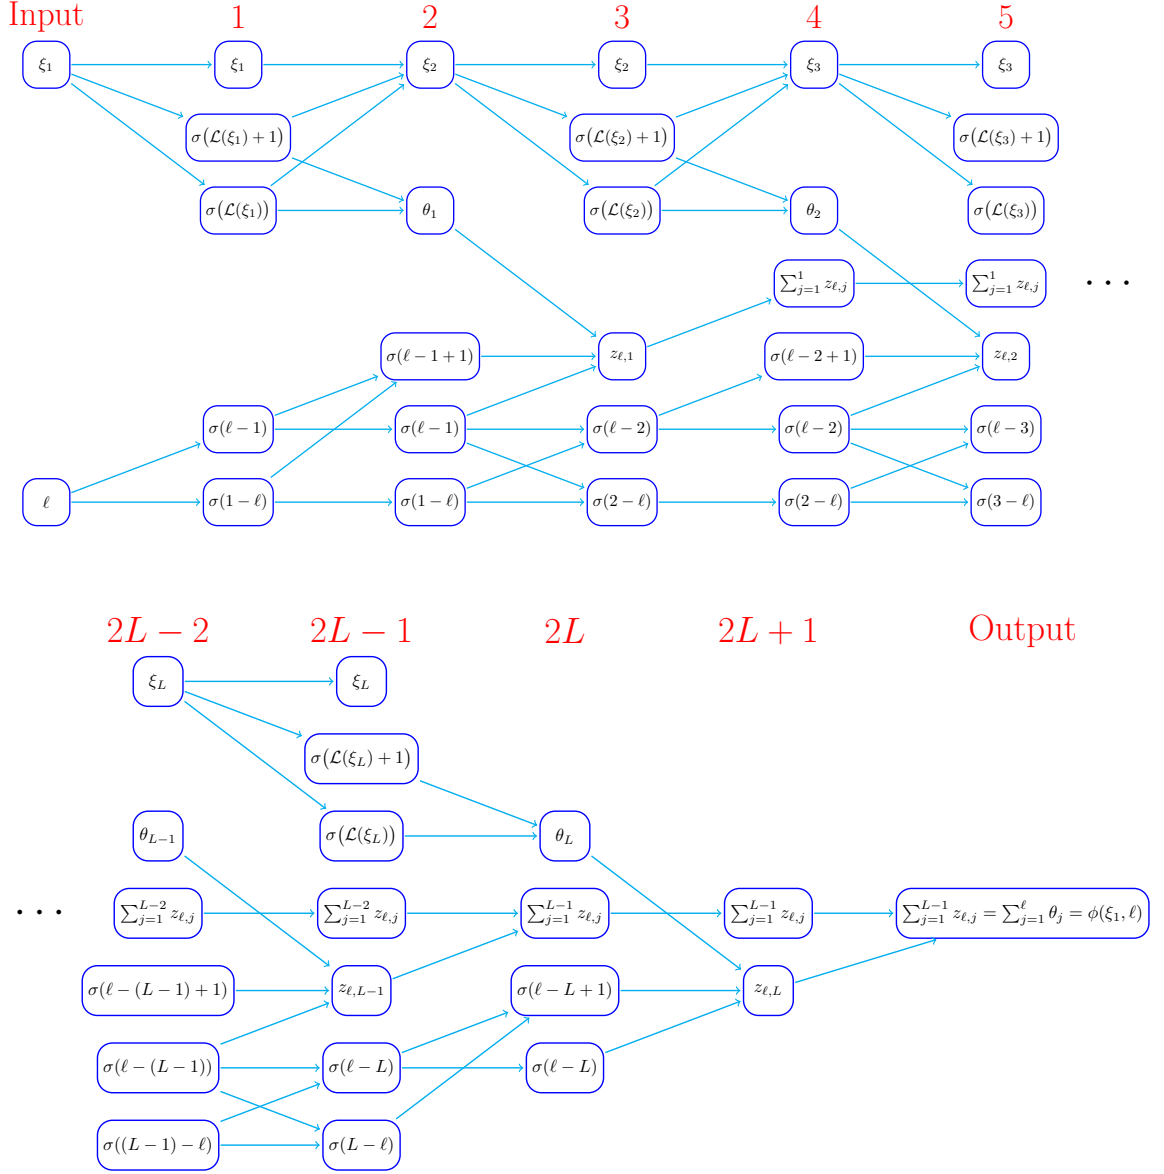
Input 1 2 3 4 5

$\xi_1$ $\xi_1$ $\xi_2$ $\xi_2$ $\xi_3$ $\xi_3$

$\sigma(\mathcal{L}(\xi_1)+1)$ $\sigma(\mathcal{L}(\xi_2)+1)$ $\sigma(\mathcal{L}(\xi_3)+1)$

$\sigma(\mathcal{L}(\xi_1))$ $\theta_1$ $\sigma(\mathcal{L}(\xi_2))$ $\theta_2$ $\sigma(\mathcal{L}(\xi_3))$

$\sum_{j=1}^{1} z_{\ell,j}$ $\sum_{j=1}^{1} z_{\ell,j}$ $\cdots$

$\sigma(\ell-1+1)$ $z_{\ell,1}$ $\sigma(\ell-2+1)$ $z_{\ell,2}$

$\sigma(\ell-1)$ $\sigma(\ell-1)$ $\sigma(\ell-2)$ $\sigma(\ell-2)$ $\sigma(\ell-3)$

$\ell$ $\sigma(1-\ell)$ $\sigma(1-\ell)$ $\sigma(2-\ell)$ $\sigma(2-\ell)$ $\sigma(3-\ell)$

$2L-2$ $2L-1$ $2L$ $2L+1$ Output

$\xi_L$ $\xi_L$

$\sigma(\mathcal{L}(\xi_L)+1)$

$\theta_{L-1}$ $\sigma(\mathcal{L}(\xi_L))$ $\theta_L$

$\cdots$ $\sum_{j=1}^{L-2} z_{\ell,j}$ $\sum_{j=1}^{L-2} z_{\ell,j}$ $\sum_{j=1}^{L-1} z_{\ell,j}$ $\sum_{j=1}^{L-1} z_{\ell,j}$ $\sum_{j=1}^{L-1} z_{\ell,j} = \sum_{j=1}^{\ell} \theta_j = \phi(\xi_1,\ell)$

$\sigma(\ell-(L-1)+1)$ $z_{\ell,L-1}$ $\sigma(\ell-L+1)$ $z_{\ell,L}$

$\sigma(\ell-(L-1))$ $\sigma(\ell-L)$ $\sigma(\ell-L)$

$\sigma((L-1)-\ell)$ $\sigma(L-\ell)$